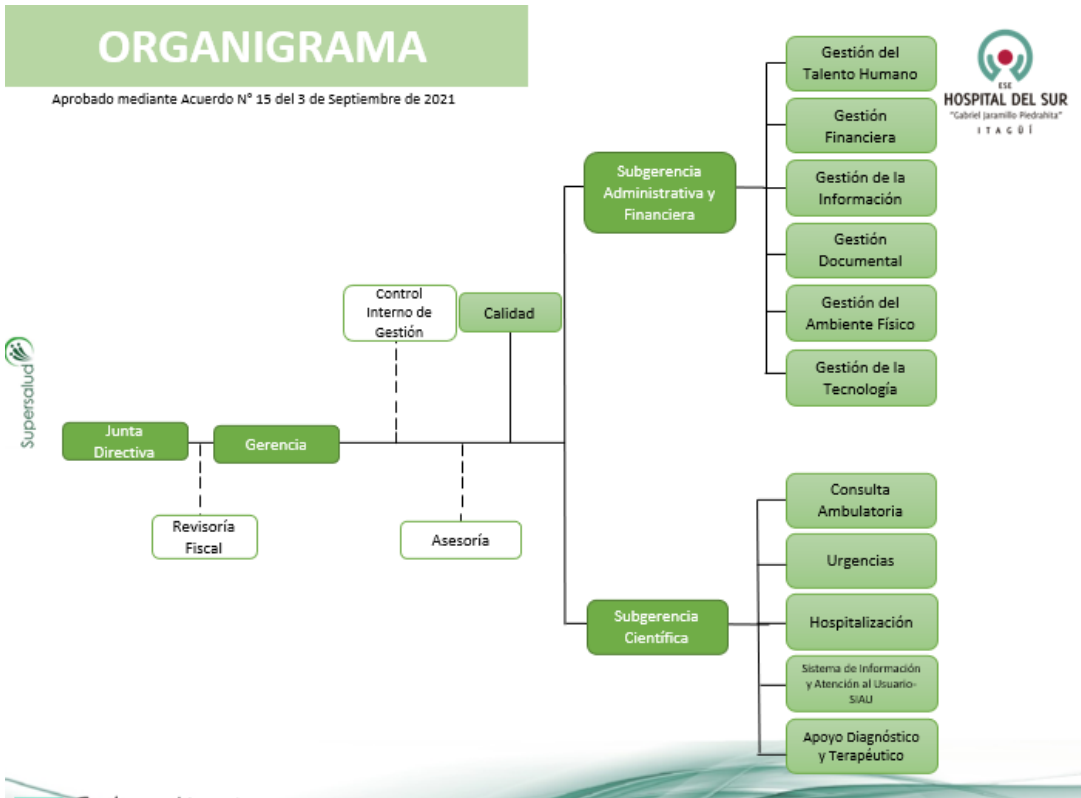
ORGANIGRAMA

Aprobado mediante Acuerdo N° 15 del 3 de Septiembre de 2021

ESE
HOSPITAL DEL SUR
"Gabriel Jaramillo Piedrahita"
ITAGÜÍ

Supersalud

Junta Directiva

Gerencia

Revisoría Fiscal

Control Interno de Gestión

Calidad

Asesoría

Subgerencia Administrativa y Financiera

Gestión del Talento Humano

Gestión Financiera

Gestión de la Información

Gestión Documental

Gestión del Ambiente Físico

Gestión de la Tecnología

Subgerencia Científica

Consulta Ambulatoria

Urgencias

Hospitalización

Sistema de Información y Atención al Usuario-SIAU

Apoyo Diagnóstico y Terapéutico